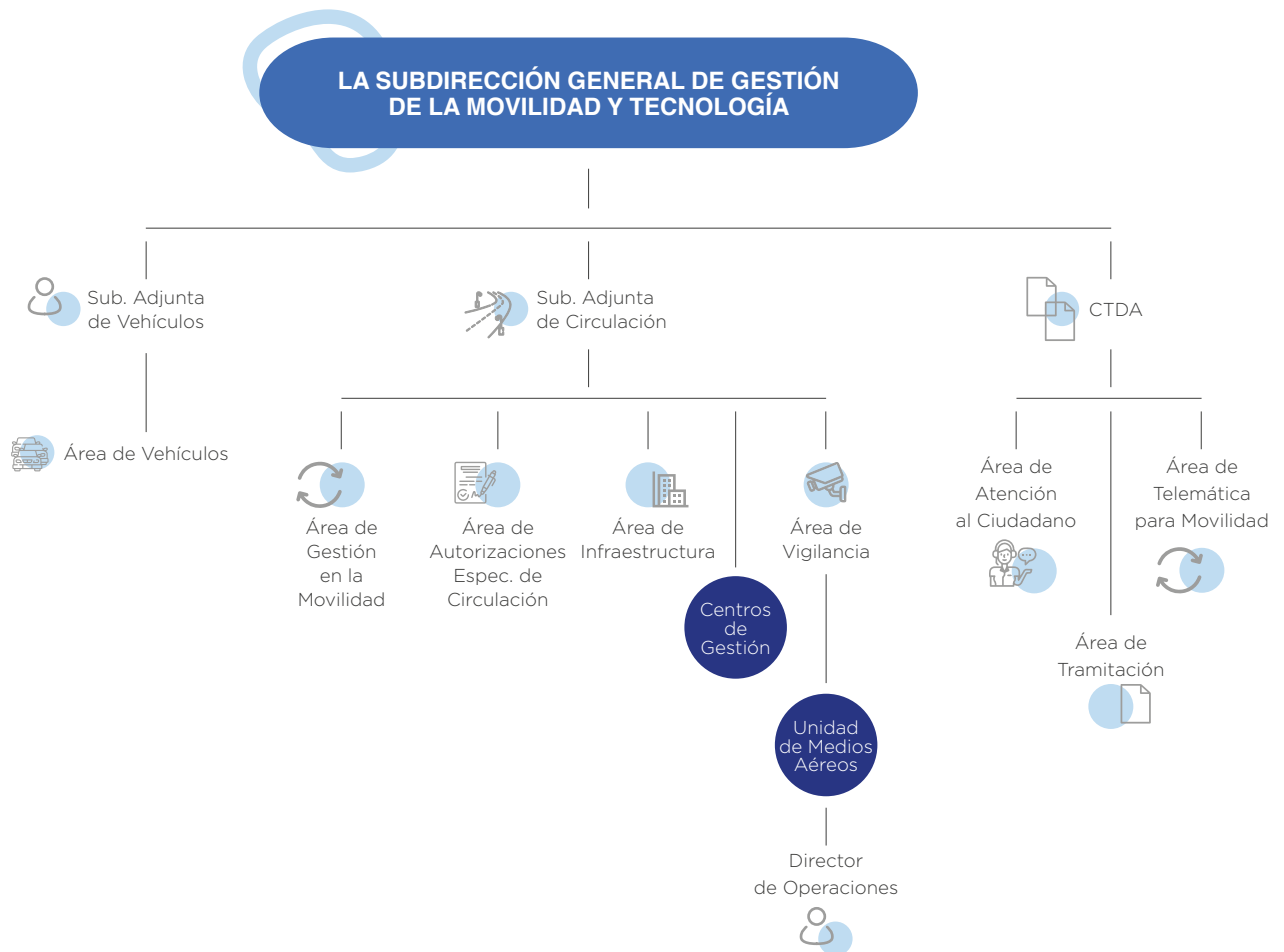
LA SUBDIRECCIÓN GENERAL DE GESTIÓN DE LA MOVILIDAD Y TECNOLOGÍA

Sub. Adjunta de Vehículos

Área de Vehículos

Sub. Adjunta de Circulación

Área de Gestión en la Movilidad

Área de Autorizaciones Espec. de Circulación

Área de Infraestructura

Centros de Gestión

Área de Vigilancia

Unidad de Medios Aéreos

Director de Operaciones

CTDA

Área de Atención al Ciudadano

Área de Tramitación

Área de Telemática para Movilidad